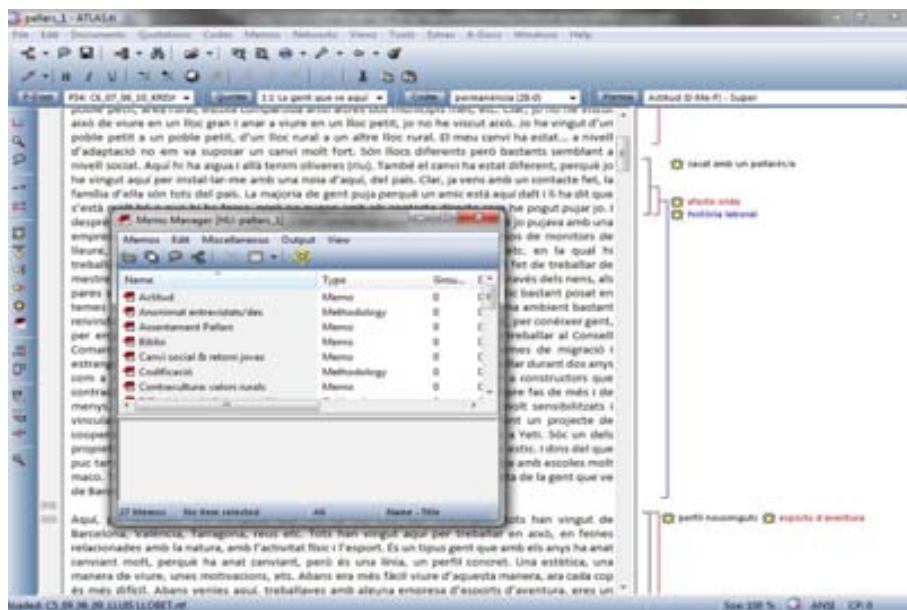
pallars_1 - ATLAS.ti

File Edit Documents Quotations Codes Memos Networks Views Tools Extras A-Docs Windows Help

P-Docs P34: C6_07_06_10_XRDF Quotes 1:1 La gent que ve aquí Codes permanència (28-0) Memos Actitud El Me Fi - Super

aixó de viure en un lloc gran i anar a viure en un lloc petit, jo no he viscut aixó. Jo he vingut d'un poble petit a un poble petit, d'un lloc rural a un altre lloc rural. El meu canvi ha estat... a nivell d'adaptació no em va suposar un canvi molt fort. Són llocs diferents però bastants semblant a nivell social. Aquí hi ha aigua i allà tenim oliveres (riu). També el canvi ha estat diferent, perquè jo he vingut aquí per instal·lar-me amb una noia d'aquí, del país. Clar, ja vens amb un contacte fet, la família d'ella són tots del país. La majoria de gent puja perquè un amic està aquí dalt i li ha dit que s'està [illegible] he pogut pujar jo. I despr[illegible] jo pujava amb una empre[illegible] de monitors de lleure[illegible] en la qual hi treball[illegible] fet de treballar de mestre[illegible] través dels nens, als pares i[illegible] bastant posat en temes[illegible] ambient bastant reivind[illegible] per conèixer gent, per en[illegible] treballar al Consell Comar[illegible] mes de migració i estrang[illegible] llar durant dos anys com a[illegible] constructors que contrac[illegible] fas de més i de menys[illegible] olt sensibilitzats i vincula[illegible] nt un projecte de cooper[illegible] Yeti. Sóc un dels propie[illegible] stic. I dins del que puc fer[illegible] amb escoles molt maco.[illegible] da de la gent que ve de Barc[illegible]

Aquí, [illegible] ts han vingut de Barcelona, València, Tarragona, Reus etc. Tots han vingut aquí per treballar en aixó, en feines relacionades amb la natura, amb l'activitat física i l'esport. És un tipus gent que amb els anys ha anat canviant molt, perquè ha anat canviant, però és una línia, un perfil concret. Una estètica, una manera de viure, unes motivacions, etc. Abans era més fàcil viure d'aquesta manera, ara cada cop és més difícil. Abans venies aquí, treballaves amb alguna empresa d'esports d'aventura, eres un

Memo Manager [HU: pallars_1]
Memos Edit Miscellaneous Output View

| Name | Type | Grou... |
|---|---|---|
| Actitud | Memo | 0 |
| Anonimat entrevistats/des | Methodology | 0 |
| Assentament Pallars | Memo | 0 |
| Biblio | Memo | 0 |
| Canvi social & retorn joves | Memo | 0 |
| Codificació | Methodology | 0 |
| Contracultura: valors rurals | Memo | 0 |

27 Memos No item selected All Name - Title

casat amb un pallarès
afecte sobe
història laboral
perfil nouvingut esports d'aventura

Loaded: C5_09_06_09_LLUIS LLOBET.rtf Size 100 % ANSI CP:0